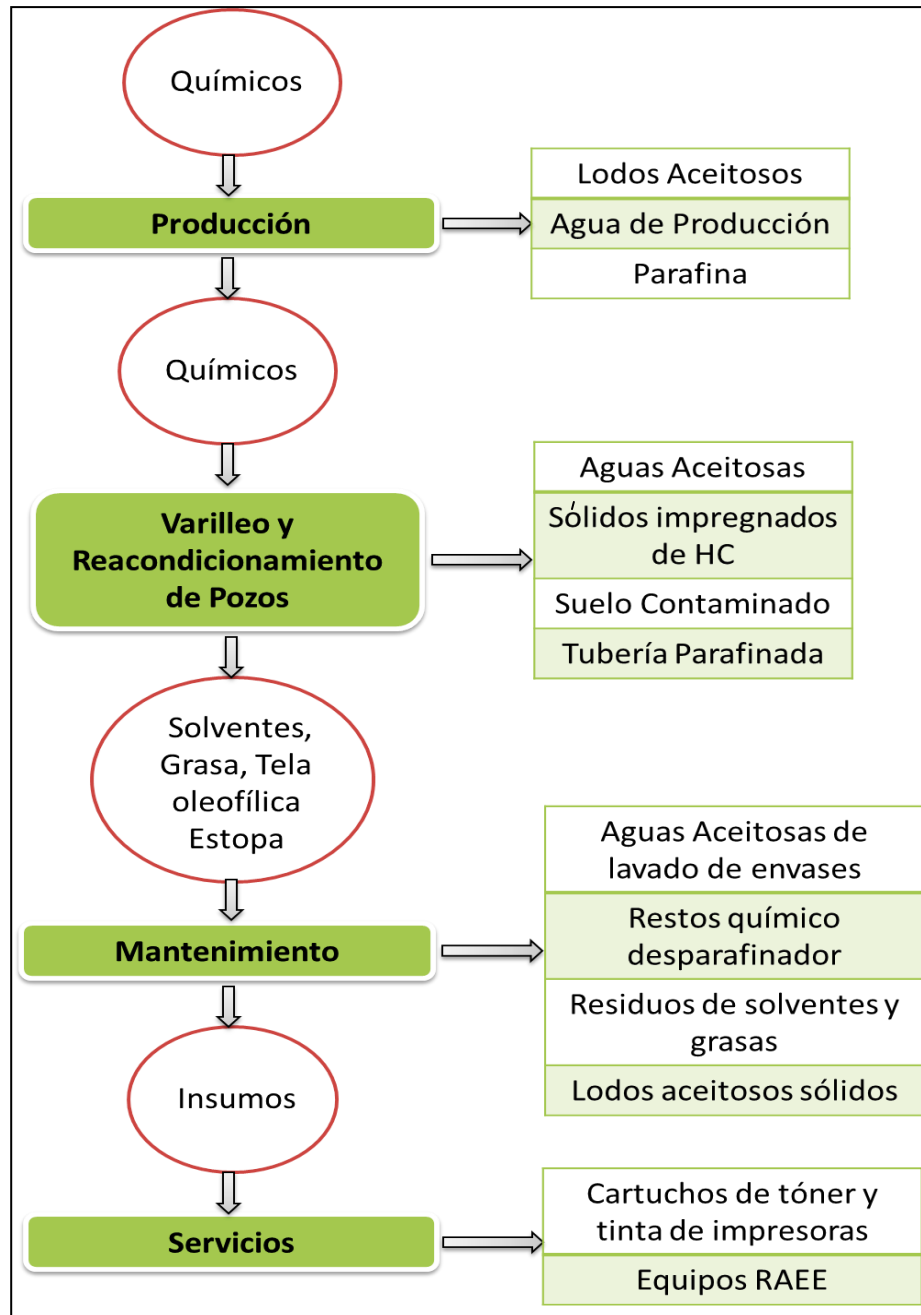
Químicos

Producción

Lodos Aceitosos
Agua de Producción
Parafina

Químicos

Varilleo y Reacondicionamiento de Pozos

Aguas Aceitosas
Sólidos impregnados de HC
Suelo Contaminado
Tubería Parafinada

Solventes, Grasa, Tela oleofílica Estopa

Mantenimiento

Aguas Aceitosas de lavado de envases
Restos químico desparafinador
Residuos de solventes y grasas
Lodos aceitosos sólidos

Insumos

Servicios

Cartuchos de tóner y tinta de impresoras
Equipos RAEE